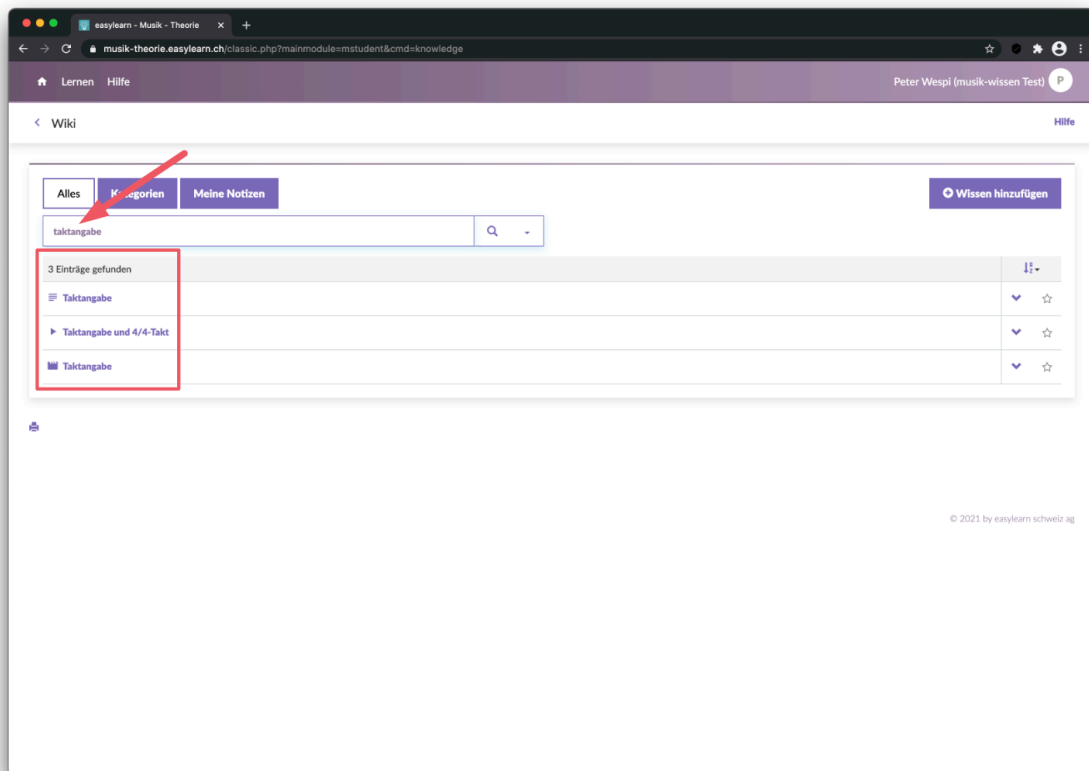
easylearn - Musik - Theorie

musik-theorie.easylearn.ch/classic.php?mainmodule=mstudent&cmd=knowledge

Lernen Hilfe

Peter Wespi (musik-wissen Test) P

Wiki

Hilfe

Alles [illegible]egorien Meine Notizen

Wissen hinzufügen

taktangabe

3 Einträge gefunden

Taktangabe

Taktangabe und 4/4-Takt

Taktangabe

© 2021 by easylearn schweiz ag